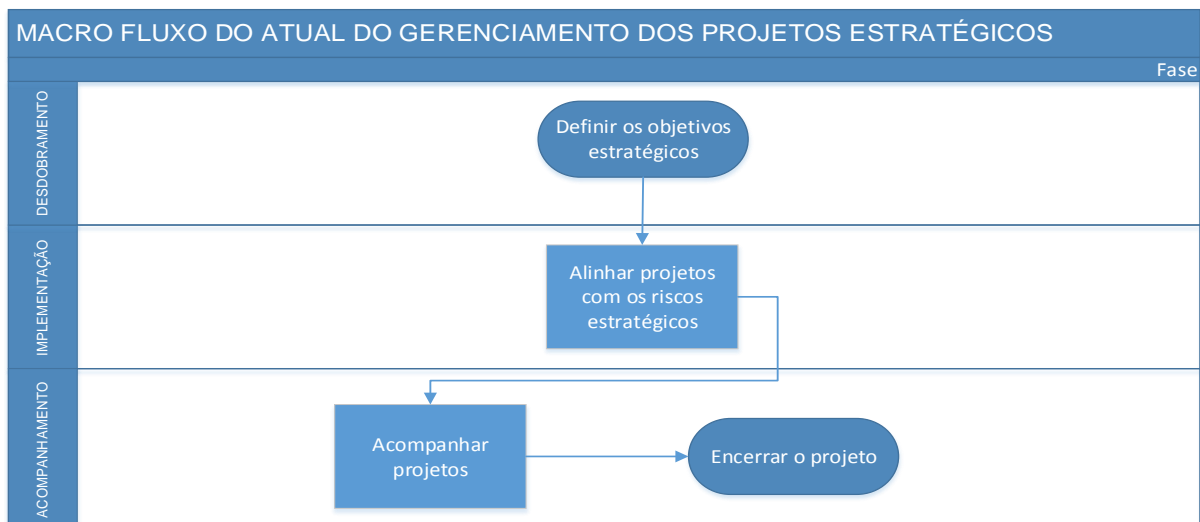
MACRO FLUXO DO ATUAL DO GERENCIAMENTO DOS PROJETOS ESTRATÉGICOS

Fase

DESDOBRAMENTO

Definir os objetivos estratégicos

IMPLEMENTAÇÃO

Alinhar projetos com os riscos estratégicos

ACOMPANHAMENTO

Acompanhar projetos

Encerrar o projeto